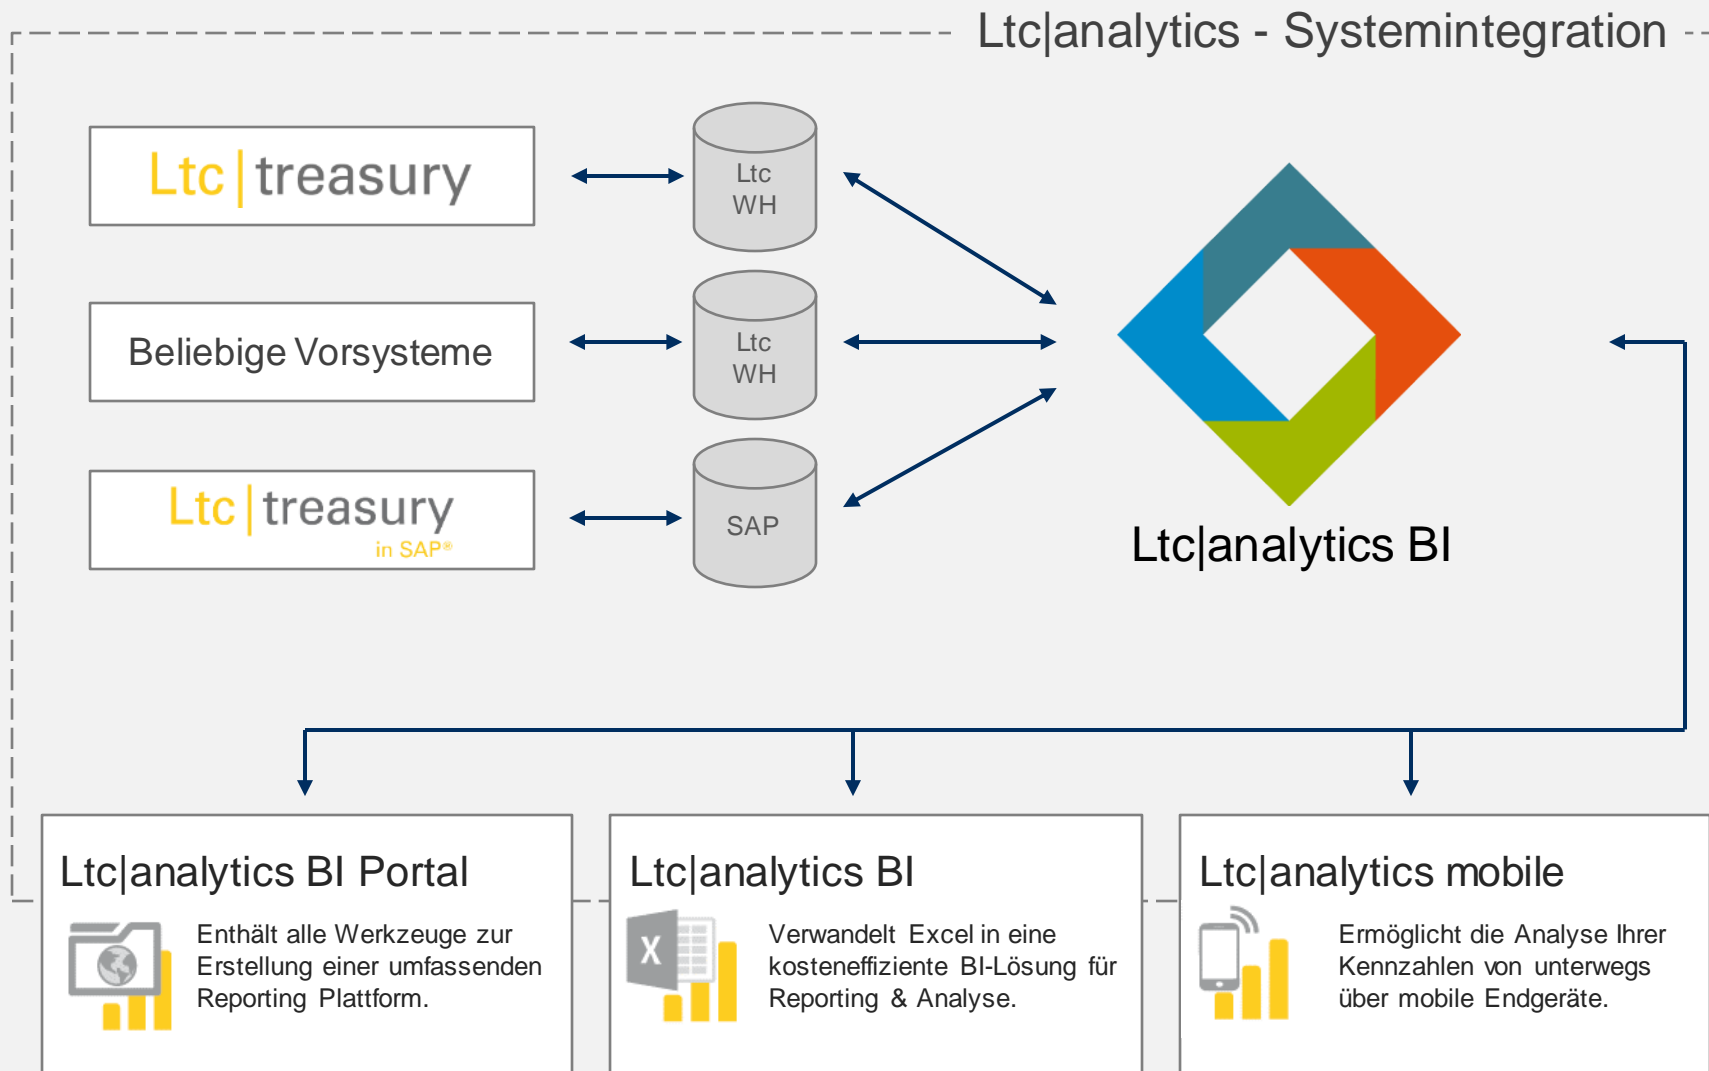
Ltc|analytics - Systemintegration

Ltc | treasury

Ltc WH

Beliebige Vorsysteme

Ltc WH

Ltc | treasury
in SAP®

SAP

Ltc|analytics BI

Ltc|analytics BI Portal

Enthält alle Werkzeuge zur Erstellung einer umfassenden Reporting Plattform.

Ltc|analytics BI

X

Verwandelt Excel in eine kosteneffiziente BI-Lösung für Reporting & Analyse.

Ltc|analytics mobile

Ermöglicht die Analyse Ihrer Kennzahlen von unterwegs über mobile Endgeräte.